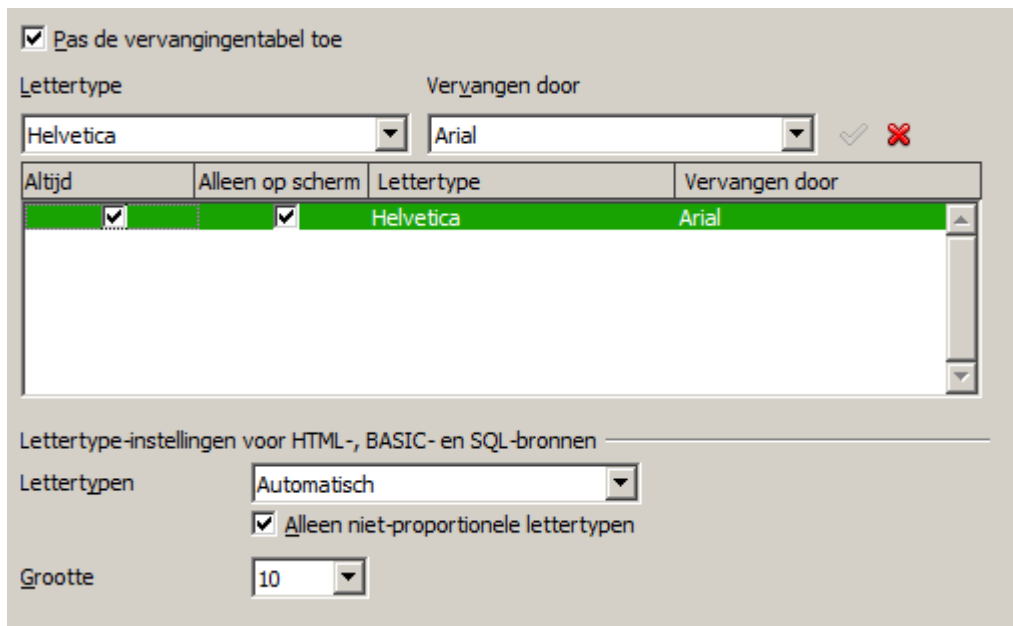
Pas de vervangingentabel toe

Lettertype

Helvetica

Vervangen door

Arial

| Altijd | Alleen op scherm | Lettertype | Vervangen door |
|---|---|---|---|
| ☑ | ☑ | Helvetica | Arial |

Lettertype-instellingen voor HTML-, BASIC- en SQL-bronnen

Lettertypen

Automatisch

Alleen niet-proportionele lettertypen

Grootte

10